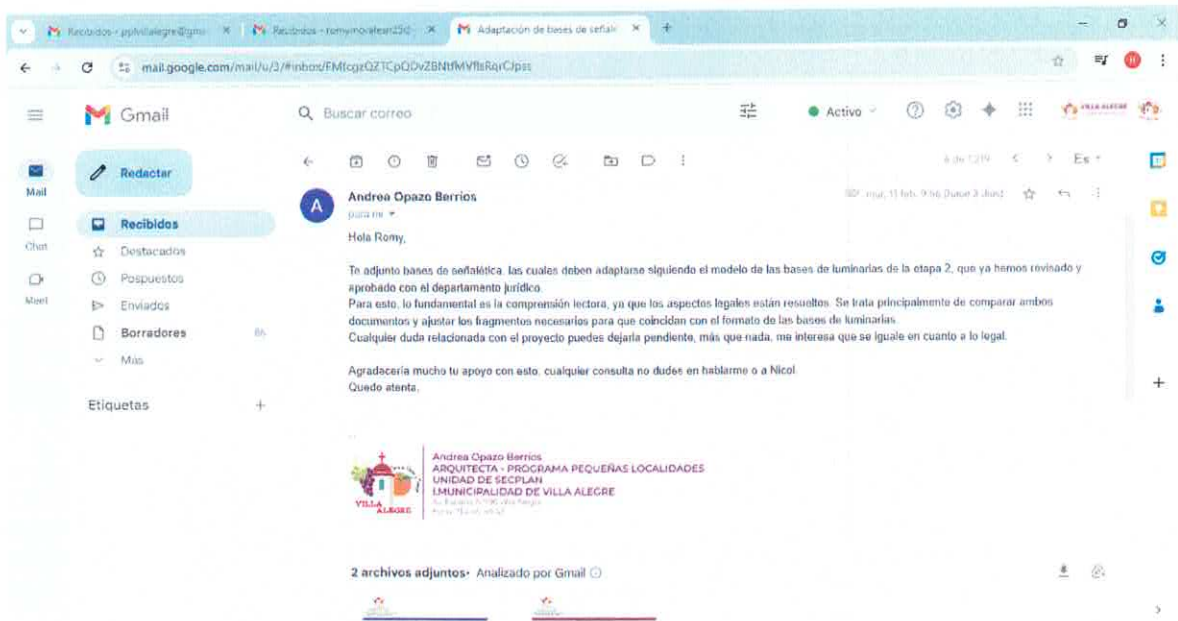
Recibidos - pplvillalegre@gm ×
Recibidos - romymoralesm25@ ×
Adaptación de bases de señalé ×
+

mail.google.com/mail/u/3/#inbox/FMfcgzQZTCpQDvZBNtfMVflsRqrCJpsz

Gmail
Buscar correo
Activo

Mail
Chat
Meet

Redactar
Recibidos
Destacados
Pospuestos
Enviados
Borradores 86
Más

Etiquetas +

6 de 1.219
Es

Andrea Opazo Berrios
para mí
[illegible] mar, 11 feb, 9:56 (hace 3 días)

Hola Romy,

Te adjunto bases de señalética, las cuales deben adaptarse siguiendo el modelo de las bases de luminarias de la etapa 2, que ya hemos revisado y aprobado con el departamento jurídico.
Para esto, lo fundamental es la comprensión lectora, ya que los aspectos legales están resueltos. Se trata principalmente de comparar ambos documentos y ajustar los fragmentos necesarios para que coincidan con el formato de las bases de luminarias.
Cualquier duda relacionada con el proyecto puedes dejarla pendiente, más que nada, me interesa que se iguale en cuanto a lo legal.

Agradecería mucho tu apoyo con esto, cualquier consulta no dudes en hablarme o a Nicol.
Quedo atenta.

...

VILLA ALEGRE
Andrea Opazo Berrios
ARQUITECTA - PROGRAMA PEQUEÑAS LOCALIDADES
UNIDAD DE SECPLAN
I.MUNICIPALIDAD DE VILLA ALEGRE
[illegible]
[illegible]

2 archivos adjuntos · Analizado por Gmail